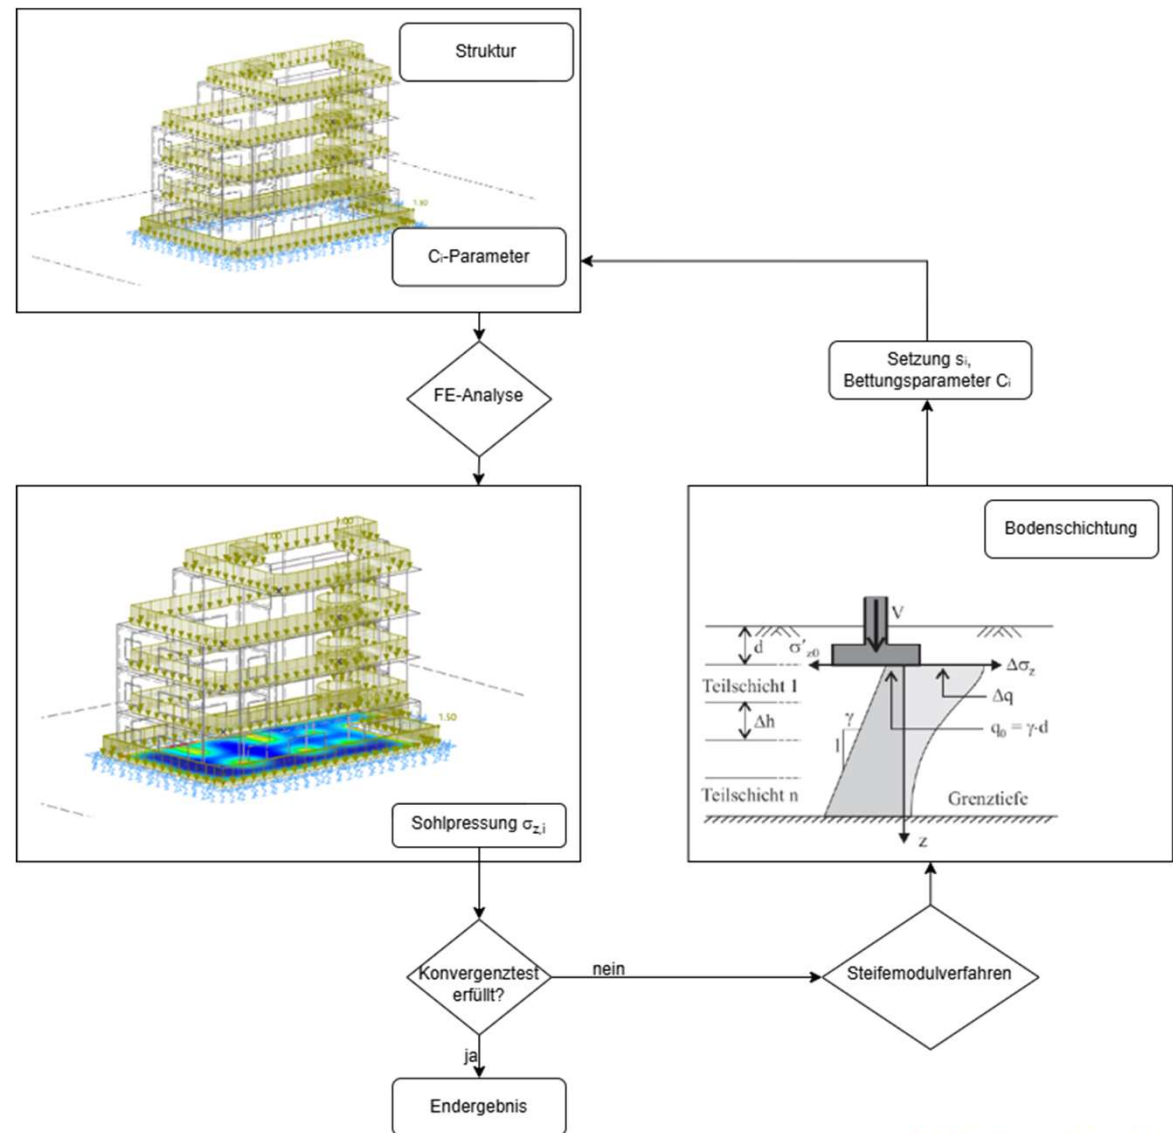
Struktur

1.80

$C_i$-Parameter

FE-Analyse

Setzung $s_i$, Bettungsparameter $C_i$

1.00

1.50

Sohlpressung $\sigma_{z,i}$

Bodenschichtung

V

d

$\sigma'_{z0}$

$\Delta\sigma_z$

Teilschicht 1

$\Delta q$

$\Delta h$

$\gamma$

1

$q_0 = \gamma \cdot d$

Teilschicht n

Grenztiefe

z

Konvergenztest erfüllt?

nein

Steifemodulverfahren

ja

Endergebnis